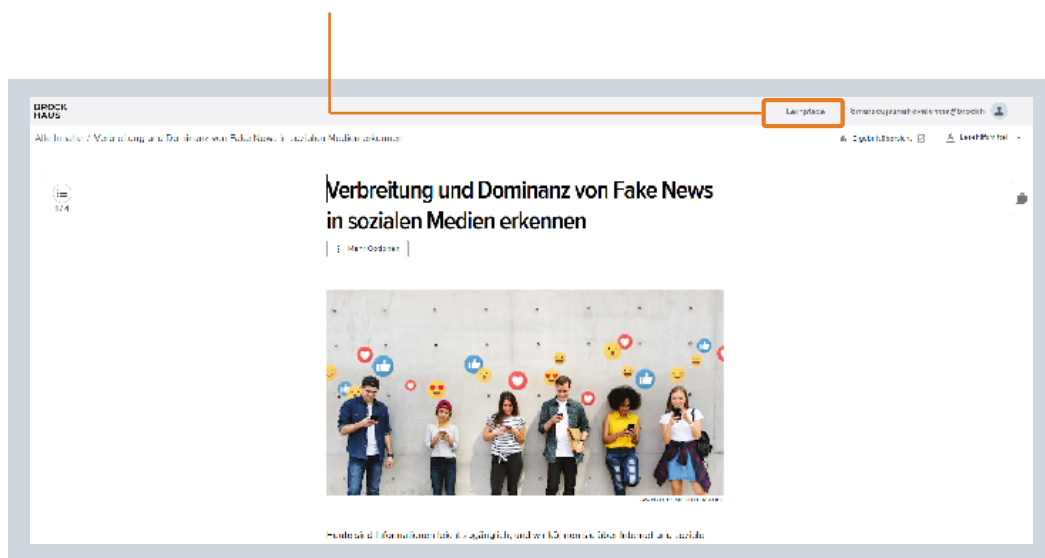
BROCK
HAUS

Lernpfade

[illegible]

Alle Inhalte / Verbreitung und Dominanz von Fake News in sozialen Medien erkennen

Digital überprüfen

Leseansicht

1/14

Verbreitung und Dominanz von Fake News in sozialen Medien erkennen

Mehr Optionen

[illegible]

Heute sind Informationen leicht zugänglich, und wir können sie über Internet und soziale